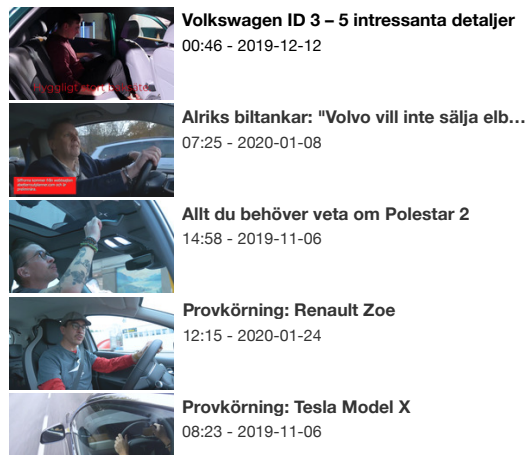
Volkswagen ID 3 – 5 intressanta detaljer
00:46 - 2019-12-12

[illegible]

Alriks biltankar: "Volvo vill inte sälja elb…
07:25 - 2020-01-08

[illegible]

Allt du behöver veta om Polestar 2
14:58 - 2019-11-06

Provkörning: Renault Zoe
12:15 - 2020-01-24

Provkörning: Tesla Model X
08:23 - 2019-11-06